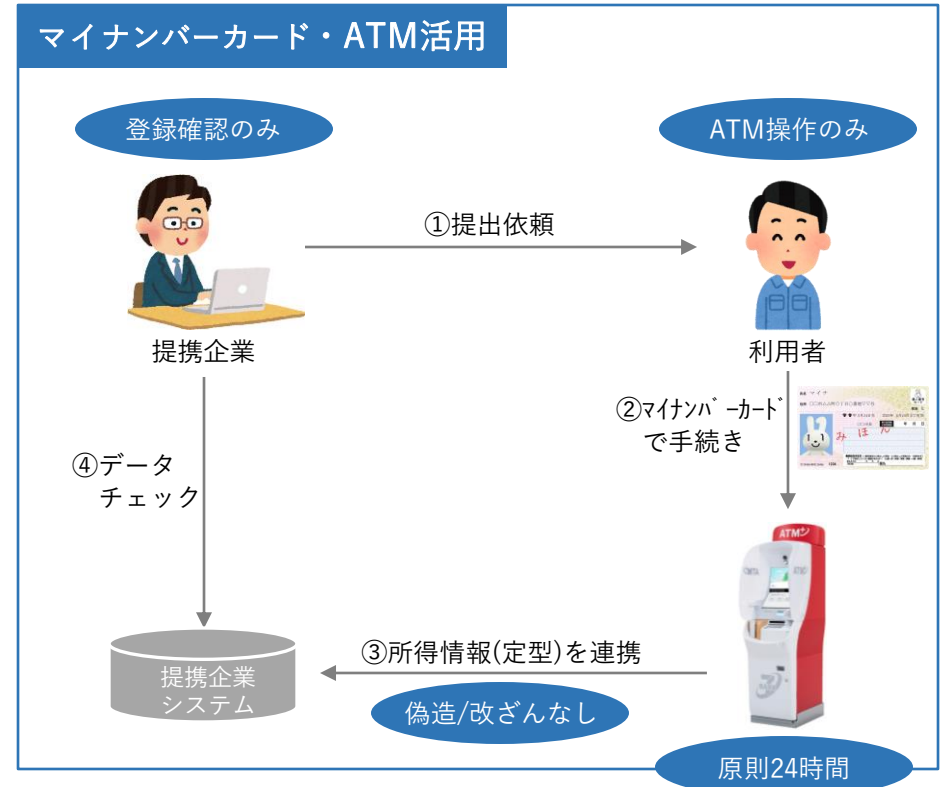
マイナンバーカード・ATM活用

登録確認のみ

ATM操作のみ

①提出依頼

提携企業

利用者

②マイナンバーカードで手続き

みほん

④データチェック

ATM

③所得情報(定型)を連携

提携企業システム

偽造/改ざんなし

原則24時間